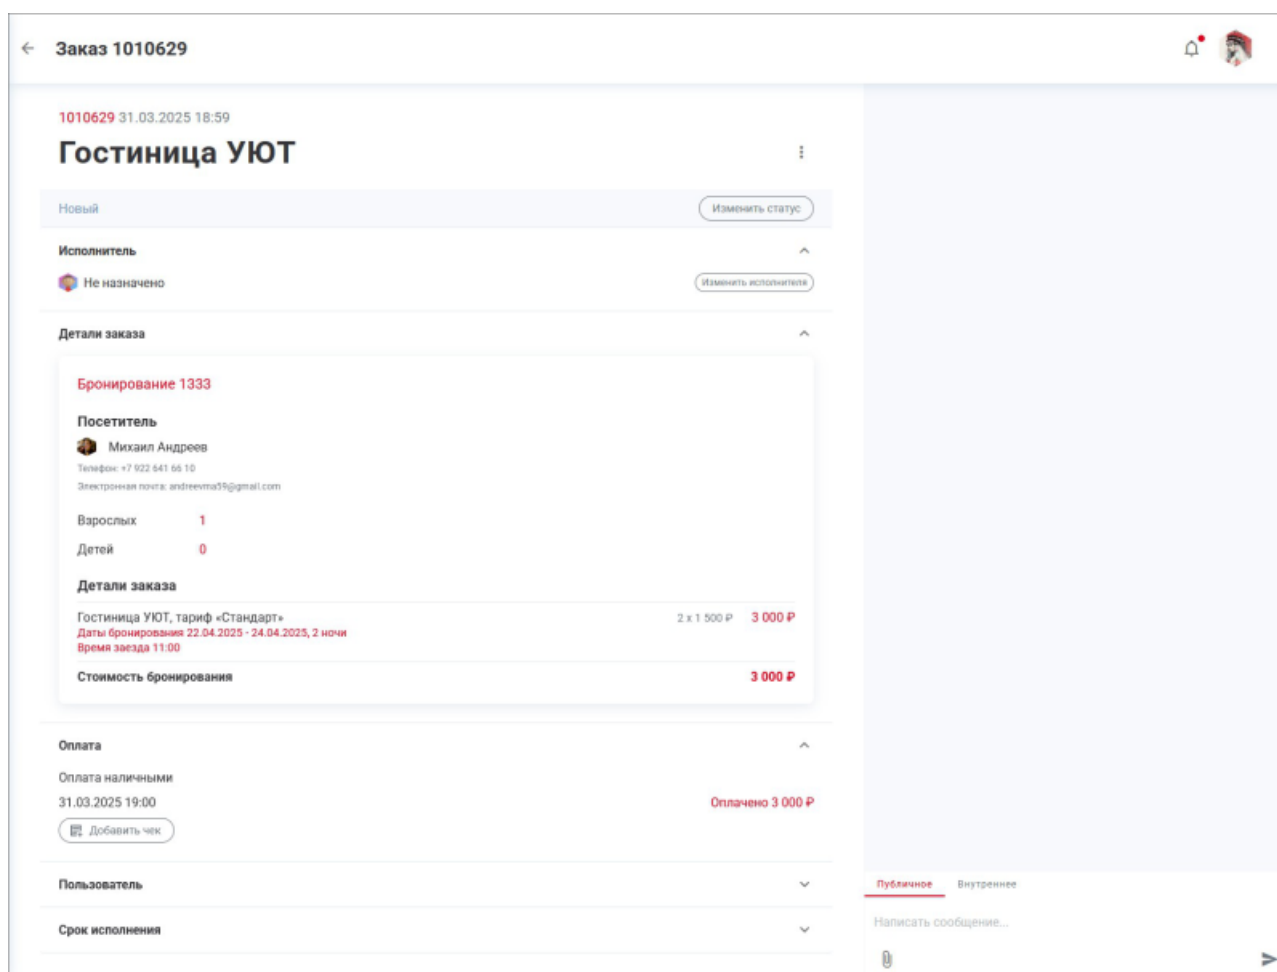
Заказ 1010629

1010629 31.03.2025 18:59

Гостиница УЮТ

Новый

Изменить статус

Исполнитель

Не назначено

Изменить исполнителя

Детали заказа

Бронирование 1333

Посетитель

Михаил Андреев

Телефон: +7 922 641 66 10

Электронная почта: andreevma59@gmail.com

Взрослых 1

Детей 0

Детали заказа

Гостиница УЮТ, тариф «Стандарт»
Даты бронирования 22.04.2025 - 24.04.2025, 2 ночи
Время заезда 11:00

2 x 1 500 ₽ 3 000 ₽

Стоимость бронирования 3 000 ₽

Оплата

Оплата наличными

31.03.2025 19:00

Оплачено 3 000 ₽

Добавить чек

Пользователь

Срок исполнения

Публичное Внутреннее

Написать сообщение...